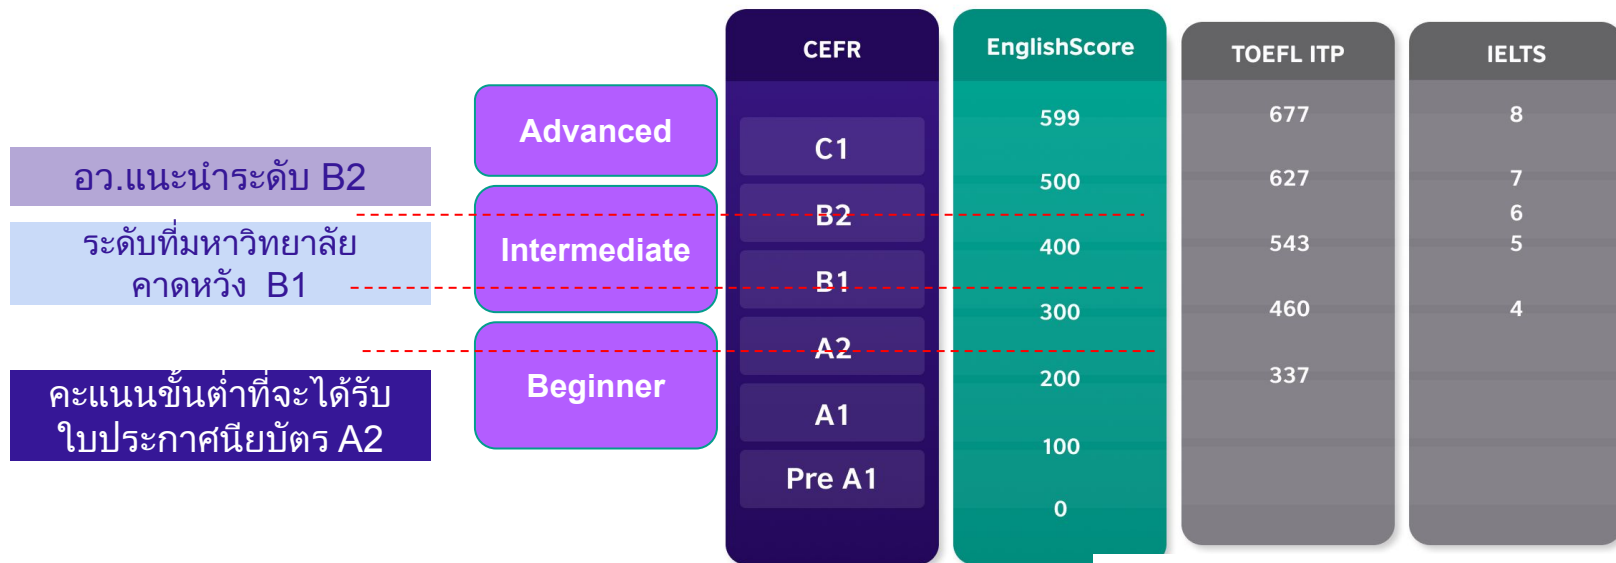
อว.แนะนำระดับ B2

ระดับที่มหาวิทยาลัย คาดหวัง B1

คะแนนขั้นต่ำที่จะได้รับ ใบประกาศนียบัตร A2

Advanced

Intermediate

Beginner

| CEFR | EnglishScore | TOEFL ITP | IELTS |
|---|---|---|---|
| | 599 | 677 | 8 |
| C1 | 500 | 627 | 7 |
| B2 | | | 6 |
| | 400 | 543 | 5 |
| B1 | 300 | 460 | 4 |
| A2 | 200 | 337 | |
| A1 | 100 | | |
| Pre A1 | 0 | | |